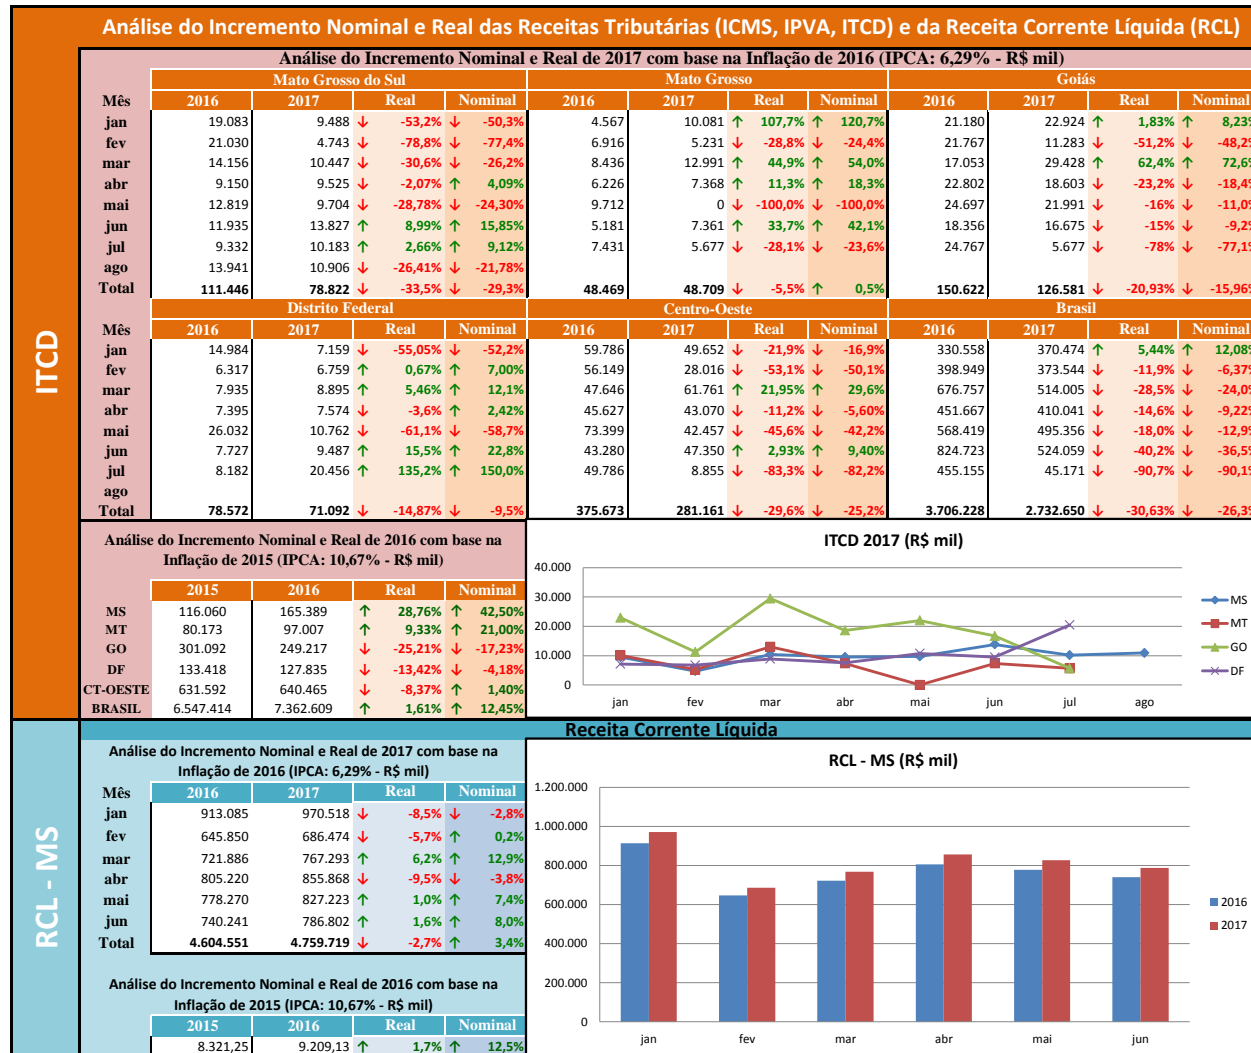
Análise do Incremento Nominal e Real das Receitas Tributárias (ICMS, IPVA, ITCD) e da Receita Corrente Líquida (RCL)

ITCD

Análise do Incremento Nominal e Real de 2017 com base na Inflação de 2016 (IPCA: 6,29% - R$ mil)

| Mês | Mato Grosso do Sul 2016 | 2017 | Real | Nominal | Mato Grosso 2016 | 2017 | Real | Nominal | Goiás 2016 | 2017 | Real | Nominal |
|---|---|---|---|---|---|---|---|---|---|---|---|---|
| jan | 19.083 | 9.488 | -53,2% | -50,3% | 4.567 | 10.081 | 107,7% | 120,7% | 21.180 | 22.924 | 1,83% | 8,23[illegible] |
| fev | 21.030 | 4.743 | -78,8% | -77,4% | 6.916 | 5.231 | -28,8% | -24,4% | 21.767 | 11.283 | -51,2% | -48,2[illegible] |
| mar | 14.156 | 10.447 | -30,6% | -26,2% | 8.436 | 12.991 | 44,9% | 54,0% | 17.053 | 29.428 | 62,4% | 72,6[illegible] |
| abr | 9.150 | 9.525 | -2,07% | 4,09% | 6.226 | 7.368 | 11,3% | 18,3% | 22.802 | 18.603 | -23,2% | -18,4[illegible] |
| mai | 12.819 | 9.704 | -28,78% | -24,30% | 9.712 | 0 | -100,0% | -100,0% | 24.697 | 21.991 | -16% | -11,0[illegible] |
| jun | 11.935 | 13.827 | 8,99% | 15,85% | 5.181 | 7.361 | 33,7% | 42,1% | 18.356 | 16.675 | -15% | -9,2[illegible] |
| jul | 9.332 | 10.183 | 2,66% | 9,12% | 7.431 | 5.677 | -28,1% | -23,6% | 24.767 | 5.677 | -78% | -77,1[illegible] |
| ago | 13.941 | 10.906 | -26,41% | -21,78% | | | | | | | | |
| Total | 111.446 | 78.822 | -33,5% | -29,3% | 48.469 | 48.709 | -5,5% | 0,5% | 150.622 | 126.581 | -20,93% | -15,96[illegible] |

| Mês | Distrito Federal 2016 | 2017 | Real | Nominal | Centro-Oeste 2016 | 2017 | Real | Nominal | Brasil 2016 | 2017 | Real | Nominal |
|---|---|---|---|---|---|---|---|---|---|---|---|---|
| jan | 14.984 | 7.159 | -55,05% | -52,2% | 59.786 | 49.652 | -21,9% | -16,9% | 330.558 | 370.474 | 5,44% | 12,08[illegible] |
| fev | 6.317 | 6.759 | 0,67% | 7,00% | 56.149 | 28.016 | -53,1% | -50,1% | 398.949 | 373.544 | -11,9% | -6,37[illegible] |
| mar | 7.935 | 8.895 | 5,46% | 12,1% | 47.646 | 61.761 | 21,95% | 29,6% | 676.757 | 514.005 | -28,5% | -24,0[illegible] |
| abr | 7.395 | 7.574 | -3,6% | 2,42% | 45.627 | 43.070 | -11,2% | -5,60% | 451.667 | 410.041 | -14,6% | -9,22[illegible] |
| mai | 26.032 | 10.762 | -61,1% | -58,7% | 73.399 | 42.457 | -45,6% | -42,2% | 568.419 | 495.356 | -18,0% | -12,9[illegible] |
| jun | 7.727 | 9.487 | 15,5% | 22,8% | 43.280 | 47.350 | 2,93% | 9,40% | 824.723 | 524.059 | -40,2% | -36,5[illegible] |
| jul | 8.182 | 20.456 | 135,2% | 150,0% | 49.786 | 8.855 | -83,3% | -82,2% | 455.155 | 45.171 | -90,7% | -90,1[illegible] |
| ago | | | | | | | | | | | | |
| Total | 78.572 | 71.092 | -14,87% | -9,5% | 375.673 | 281.161 | -29,6% | -25,2% | 3.706.228 | 2.732.650 | -30,63% | -26,3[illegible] |

Análise do Incremento Nominal e Real de 2016 com base na Inflação de 2015 (IPCA: 10,67% - R$ mil)

| | 2015 | 2016 | Real | Nominal |
|---|---|---|---|---|
| MS | 116.060 | 165.389 | 28,76% | 42,50% |
| MT | 80.173 | 97.007 | 9,33% | 21,00% |
| GO | 301.092 | 249.217 | -25,21% | -17,23% |
| DF | 133.418 | 127.835 | -13,42% | -4,18% |
| CT-OESTE | 631.592 | 640.465 | -8,37% | 1,40% |
| BRASIL | 6.547.414 | 7.362.609 | 1,61% | 12,45% |

ITCD 2017 (R$ mil)
40.000
30.000
20.000
10.000
0
jan fev mar abr mai jun jul ago
MS
MT
GO
DF

RCL - MS

Receita Corrente Líquida

Análise do Incremento Nominal e Real de 2017 com base na Inflação de 2016 (IPCA: 6,29% - R$ mil)

| Mês | 2016 | 2017 | Real | Nominal |
|---|---|---|---|---|
| jan | 913.085 | 970.518 | -8,5% | -2,8% |
| fev | 645.850 | 686.474 | -5,7% | 0,2% |
| mar | 721.886 | 767.293 | 6,2% | 12,9% |
| abr | 805.220 | 855.868 | -9,5% | -3,8% |
| mai | 778.270 | 827.223 | 1,0% | 7,4% |
| jun | 740.241 | 786.802 | 1,6% | 8,0% |
| Total | 4.604.551 | 4.759.719 | -2,7% | 3,4% |

Análise do Incremento Nominal e Real de 2016 com base na Inflação de 2015 (IPCA: 10,67% - R$ mil)

| 2015 | 2016 | Real | Nominal |
|---|---|---|---|
| 8.321,25 | 9.209,13 | 1,7% | 12,5% |

RCL - MS (R$ mil)
1.200.000
1.000.000
800.000
600.000
400.000
200.000
0
jan fev mar abr mai jun
2016
2017